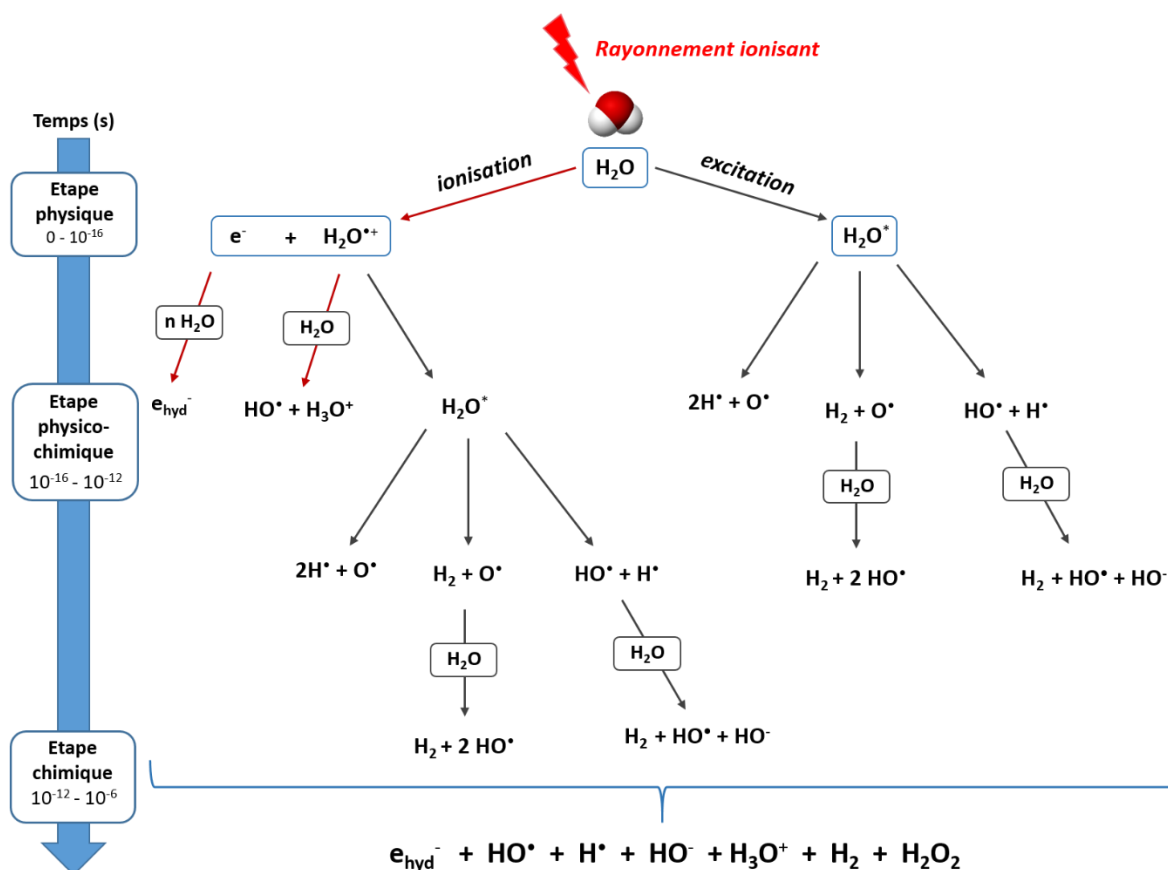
Rayonnement ionisant

Temps (s)

Etape physique $0 - 10^{-16}$

$H_2O$

ionisation

excitation

$e^-$ + $H_2O^{\bullet+}$

$H_2O^*$

n $H_2O$

$H_2O$

Etape physico-chimique $10^{-16} - 10^{-12}$

$e_{hyd}^-$

$HO^\bullet + H_3O^+$

$H_2O^*$

$2H^\bullet + O^\bullet$

$H_2 + O^\bullet$

$HO^\bullet + H^\bullet$

$H_2O$

$H_2O$

$H_2 + 2 HO^\bullet$

$H_2 + HO^\bullet + HO^-$

$2H^\bullet + O^\bullet$

$H_2 + O^\bullet$

$HO^\bullet + H^\bullet$

$H_2O$

$H_2O$

$H_2 + 2 HO^\bullet$

$H_2 + HO^\bullet + HO^-$

Etape chimique $10^{-12} - 10^{-6}$

$e_{hyd}^- + HO^\bullet + H^\bullet + HO^- + H_3O^+ + H_2 + H_2O_2$